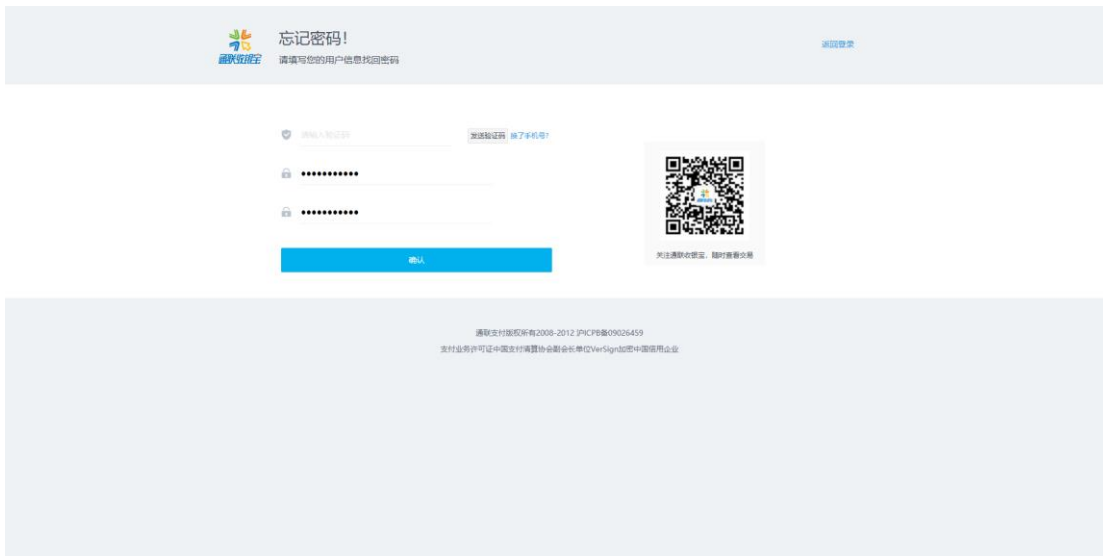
通联收银宝

忘记密码！

请填写您的用户信息找回密码

返回登录

请输入验证码

发送验证码 换了手机号?

••••••••••••

••••••••••••

确认

关注通联收银宝，随时查看交易

通联支付版权所有2008-2012 沪ICP备09026459

支付业务许可证中国支付清算协会副会长单位VeriSign加密中国信用企业